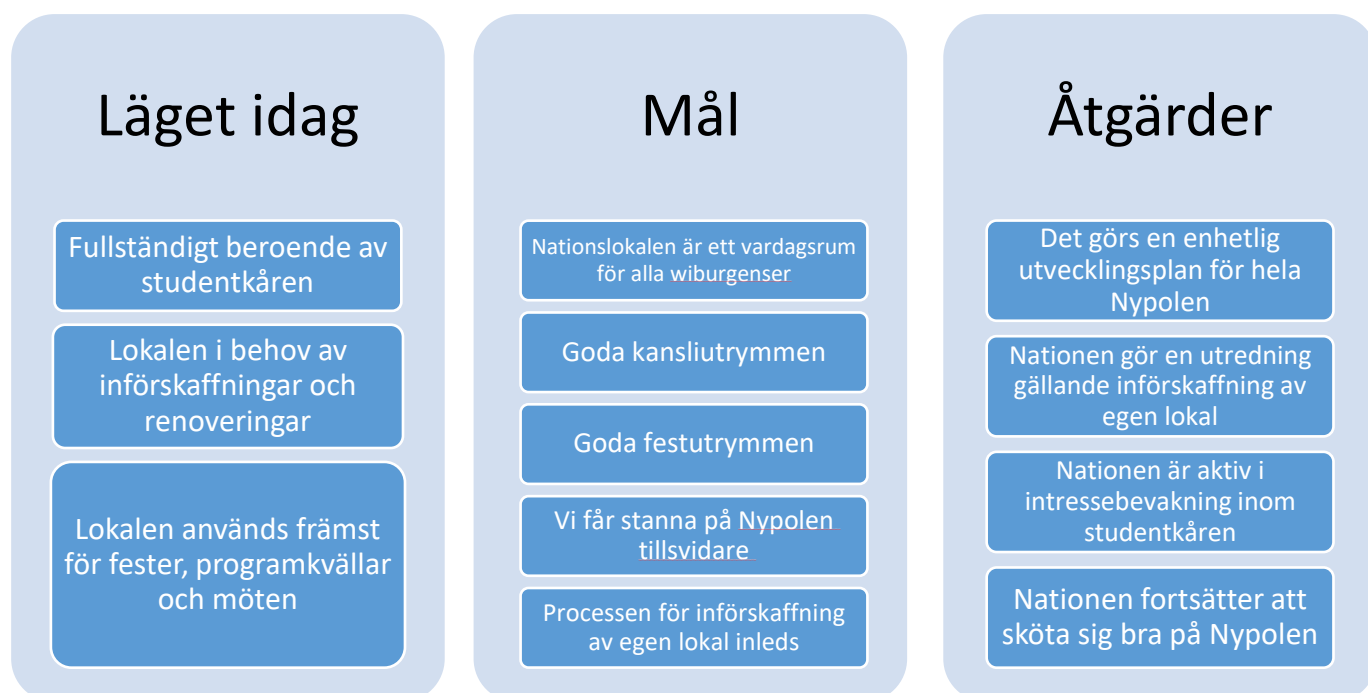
Läget idag

Fullständigt beroende av studentkåren

Lokalen i behov av införskaffningar och renoveringar

Lokalen används främst för fester, programkvällar och möten

Mål

Nationslokalen är ett vardagsrum för alla wiburgenser

Goda kansliutrymmen

Goda festutrymmen

Vi får stanna på Nypolen tillsvidare

Processen för införskaffning av egen lokal inleds

Åtgärder

Det görs en enhetlig utvecklingsplan för hela Nypolen

Nationen gör en utredning gällande införskaffning av egen lokal

Nationen är aktiv i intressebevakning inom studentkåren

Nationen fortsätter att sköta sig bra på Nypolen